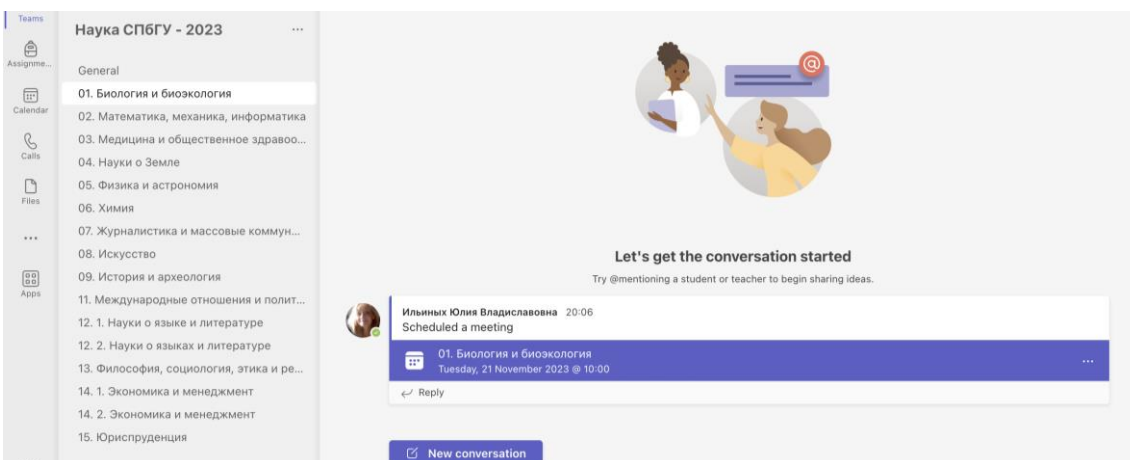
Teams
Assignme...
Calendar
Calls
Files
...
Apps

Наука СПбГУ - 2023 ...

General
01. Биология и биоэкология
02. Математика, механика, информатика
03. Медицина и общественное здравоо...
04. Науки о Земле
05. Физика и астрономия
06. Химия
07. Журналистика и массовые коммун...
08. Искусство
09. История и археология
11. Международные отношения и полит...
12. 1. Науки о языке и литературе
12. 2. Науки о языках и литературе
13. Философия, социология, этика и ре...
14. 1. Экономика и менеджмент
14. 2. Экономика и менеджмент
15. Юриспруденция

Let's get the conversation started
Try @mentioning a student or teacher to begin sharing ideas.

Ильиных Юлия Владиславовна 20:06
Scheduled a meeting
01. Биология и биоэкология
Tuesday, 21 November 2023 @ 10:00
...
Reply

New conversation